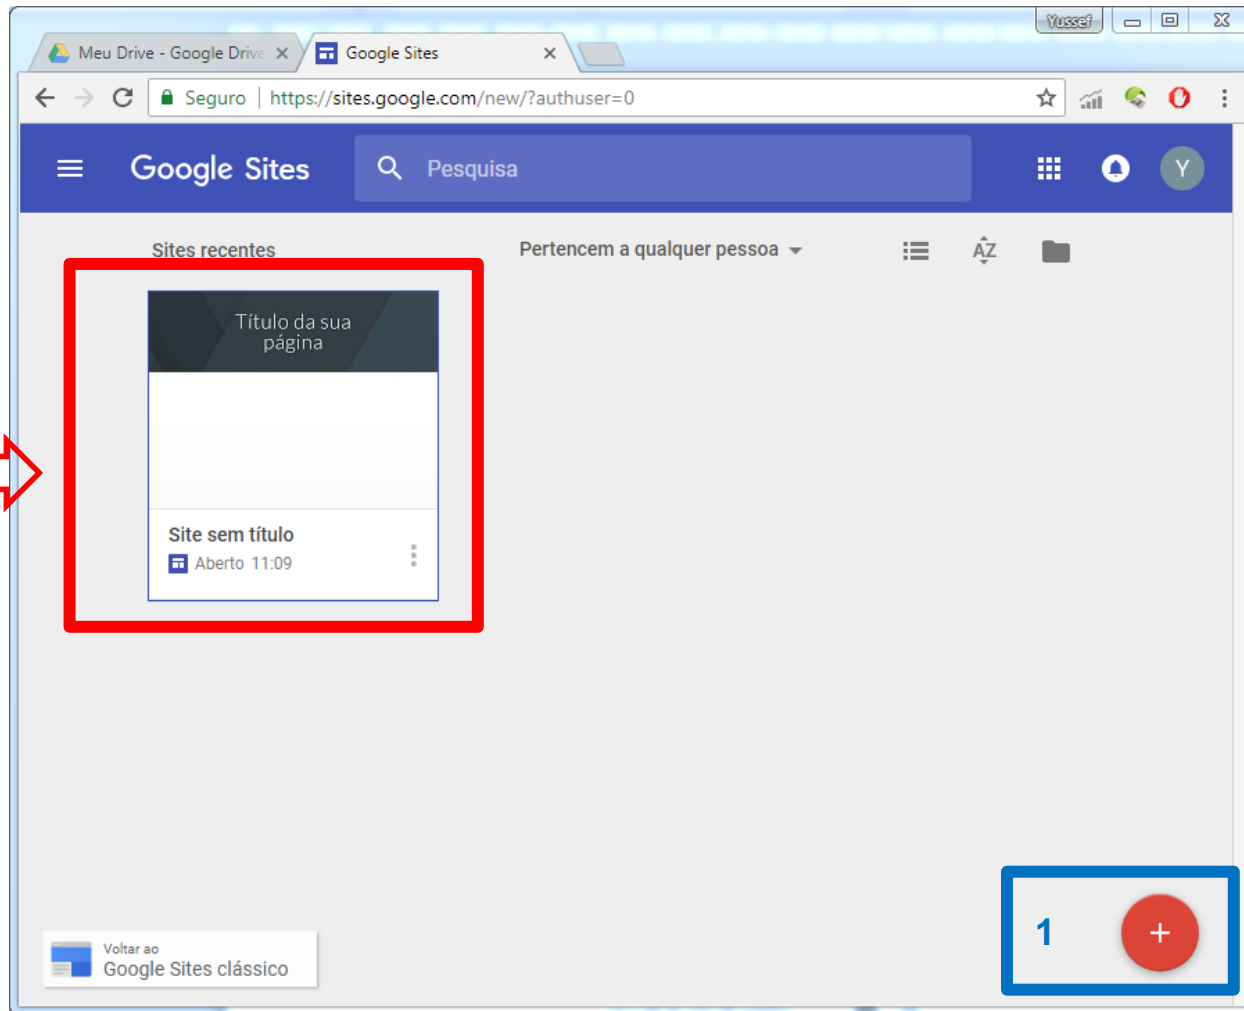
Yussef

Meu Drive - Google Drive ×
Google Sites ×

Seguro | https://sites.google.com/new/?authuser=0

Google Sites
Pesquisa
Y

Sites recentes
Pertencem a qualquer pessoa

Título da sua página

Site sem título
Aberto 11:09

1
+

Voltar ao
Google Sites clássico